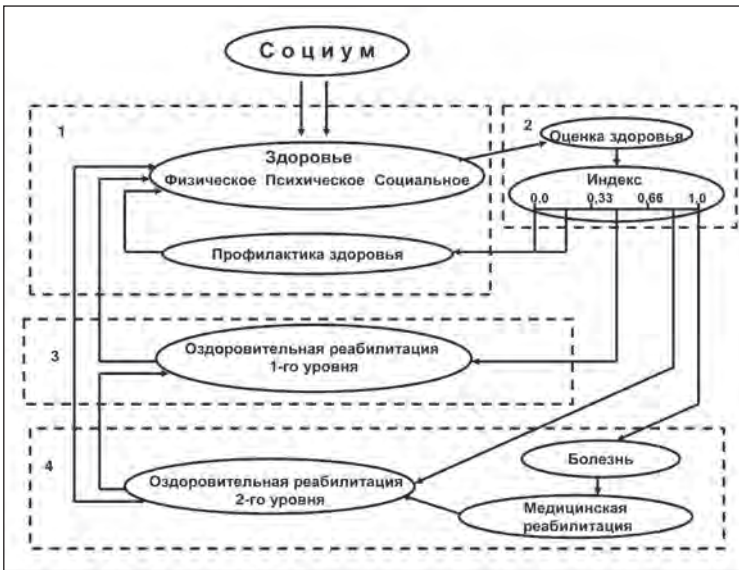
С о ц и у м

1

Здоровье
Физическое Психическое Социальное

2
Оценка здоровья

Индекс
0,0 0,33 0,66 1,0

Профилактика здоровья

3

Оздоровительная реабилитация
1-го уровня

4

Болезнь

Оздоровительная реабилитация
2-го уровня

Медицинская
реабилитация